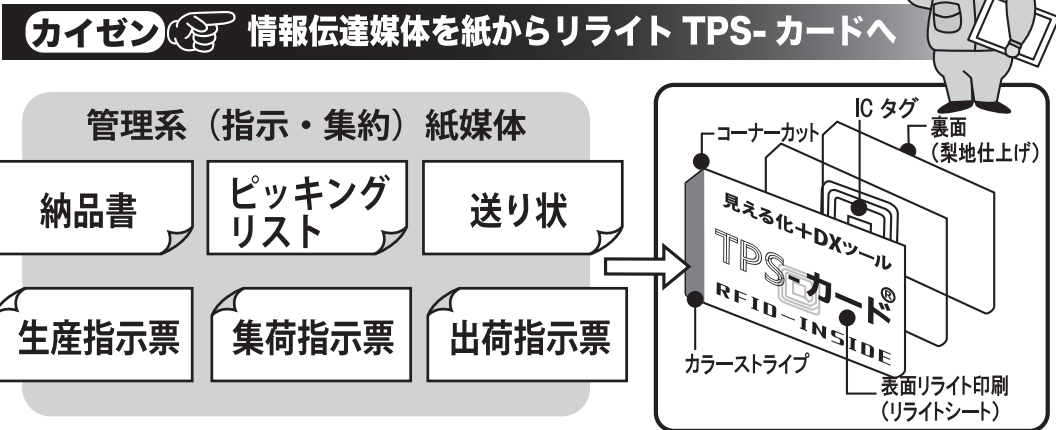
カイゼン 情報伝達媒体を紙からリライト TPS- カードへ

管理系（指示・集約）紙媒体

納品書

ピッキングリスト

送り状

生産指示票

集荷指示票

出荷指示票

IC タグ

裏面（梨地仕上げ）

コーナーカット

見える化＋DXツール

TPS-カード®

RFID-INSIDE

カラーストライプ

表面リライト印刷（リライトシート）